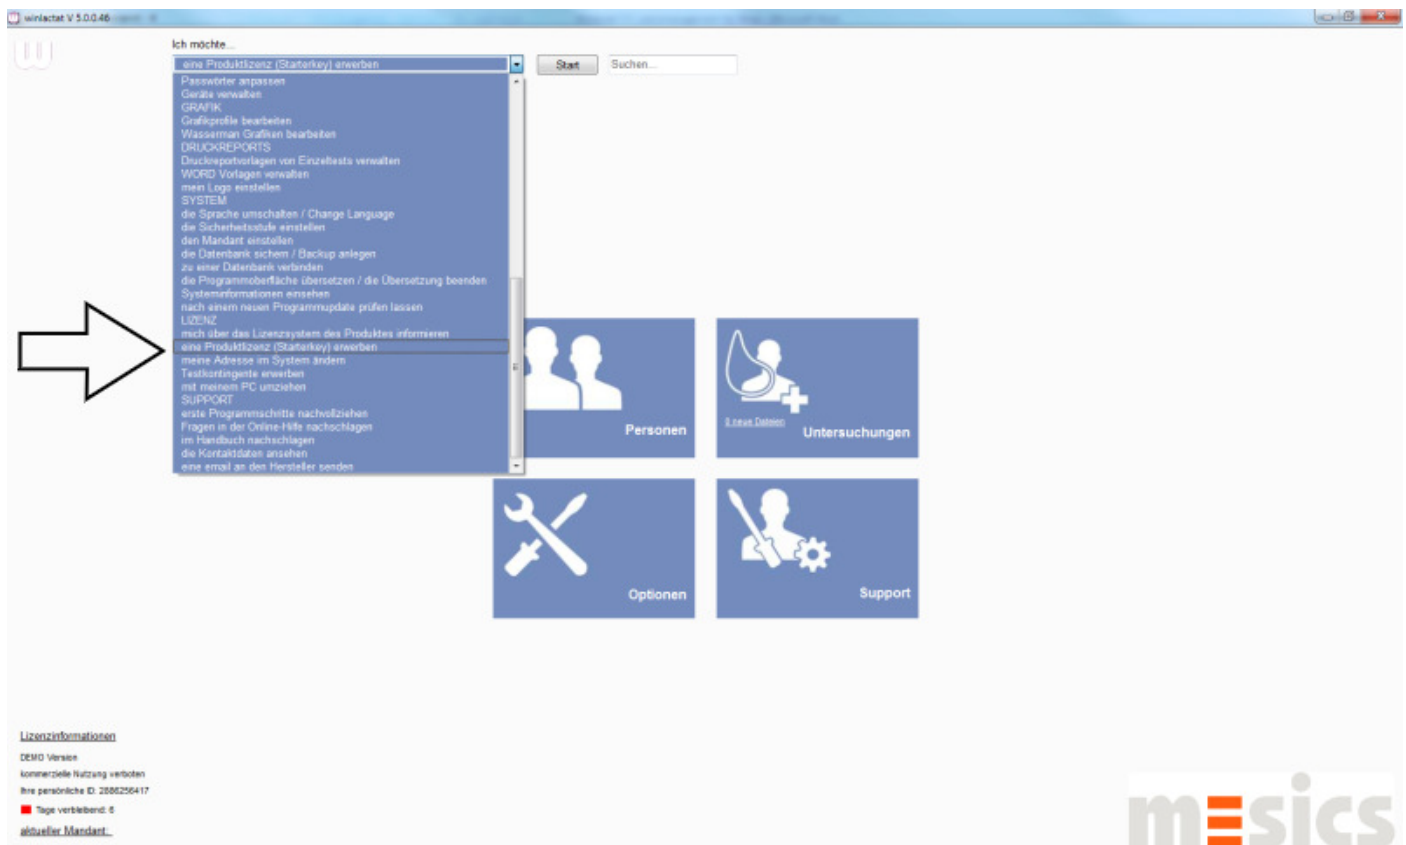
winlactat V 5.0.0.46

Ich möchte...

eine Produktlizenz (Starterkey) erwerben

Start

Suchen...

Passwörter anpassen
Geräte verwalten
GRAFIK
Grafikprofile bearbeiten
Wasserman Grafiken bearbeiten
DRUCKREPORTS
Druckreportvorlagen von Einzeltests verwalten
WORD Vorlagen verwalten
mein Logo einstellen
SYSTEM
die Sprache umschalten / Change Language
die Sicherheitsstufe einstellen
den Mandant einstellen
die Datenbank sichern / Backup anlegen
zu einer Datenbank verbinden
die Programmoberfläche übersetzen / die Übersetzung beenden
Systeminformationen einsehen
nach einem neuen Programmupdate prüfen lassen
LIZENZ
mich über das Lizenzsystem des Produktes informieren
eine Produktlizenz (Starterkey) erwerben
meine Adresse im System ändern
Testkontingente erwerben
mit meinem PC umziehen
SUPPORT
erste Programmschritte nachvollziehen
Fragen in der Online-Hilfe nachschlagen
im Handbuch nachschlagen
die Kontaktdaten ansehen
eine email an den Hersteller senden

Personen

0 neue Dateien

Untersuchungen

Optionen

Support

Lizenzinformationen
DEMO Version
kommerzielle Nutzung verboten
Ihre persönliche ID: 2886256417
Tage verbleibend: 6
aktueller Mandant:

mesics